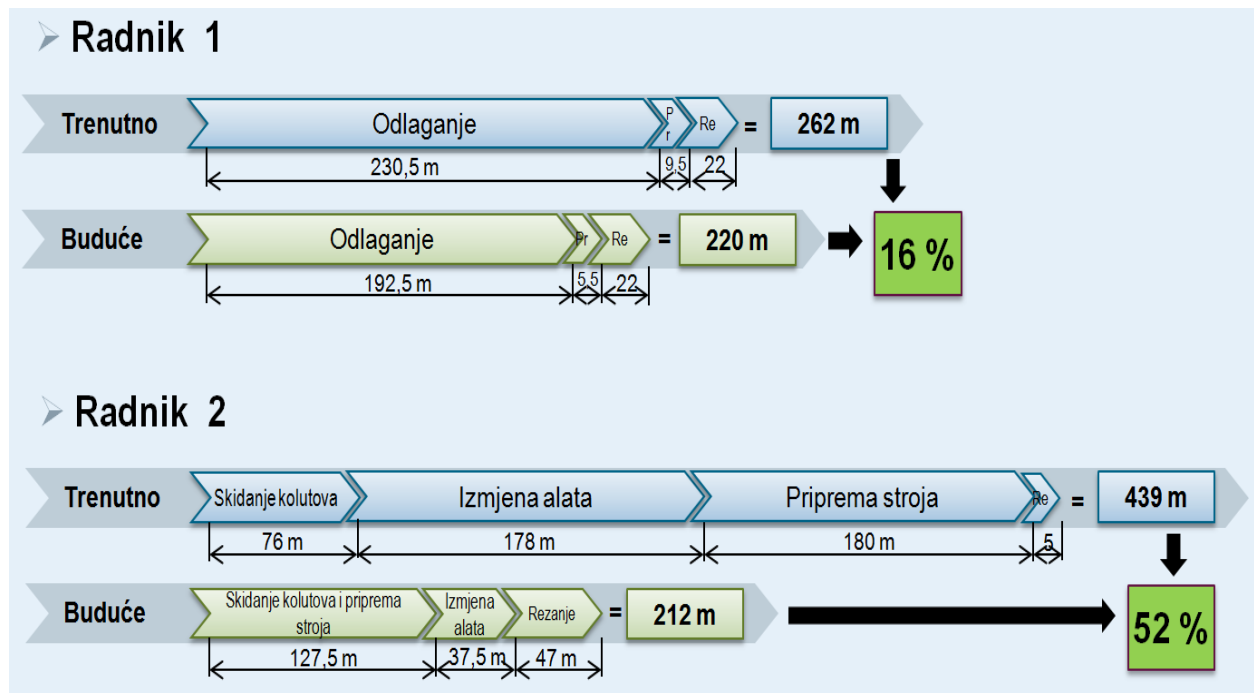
Radnik 1

Trenutno

Odlaganje

P r

Re

=

262 m

230,5 m

9,5

22

Buduće

Odlaganje

Pr

Re

=

220 m

16 %

192,5 m

5,5

22

Radnik 2

Trenutno

Skidanje kolutova

Izmjena alata

Priprema stroja

Re

=

439 m

76 m

178 m

180 m

5

Buduće

Skidanje kolutova i priprema stroja

Izmjena alata

Rezanje

=

212 m

52 %

127,5 m

37,5 m

47 m